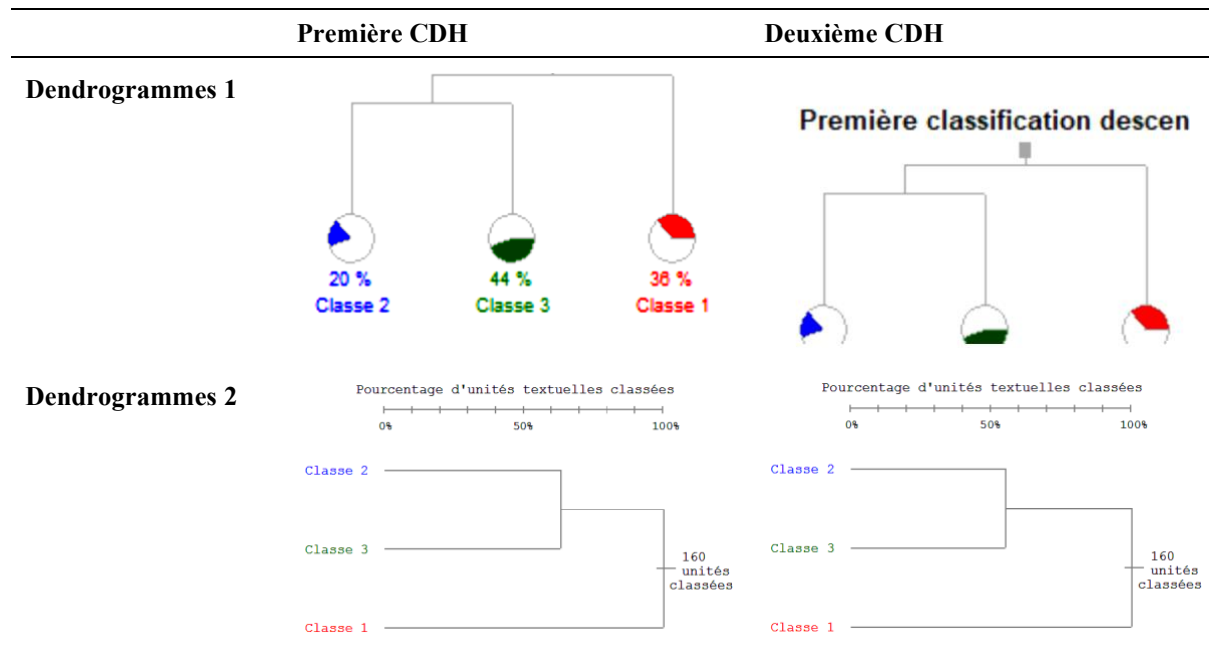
| | Première CDH | Deuxième CDH |
|---|---|---|
| **Dendrogrammes 1** | 20 % Classe 2<br>44 % Classe 3<br>36 % Classe 1 | Première classification descen |
| **Dendrogrammes 2** | Pourcentage d'unités textuelles classées<br>0% 50% 100%<br>Classe 2<br>Classe 3<br>Classe 1<br>160 unités classées | Pourcentage d'unités textuelles classées<br>0% 50% 100%<br>Classe 2<br>Classe 3<br>Classe 1<br>160 unités classées |